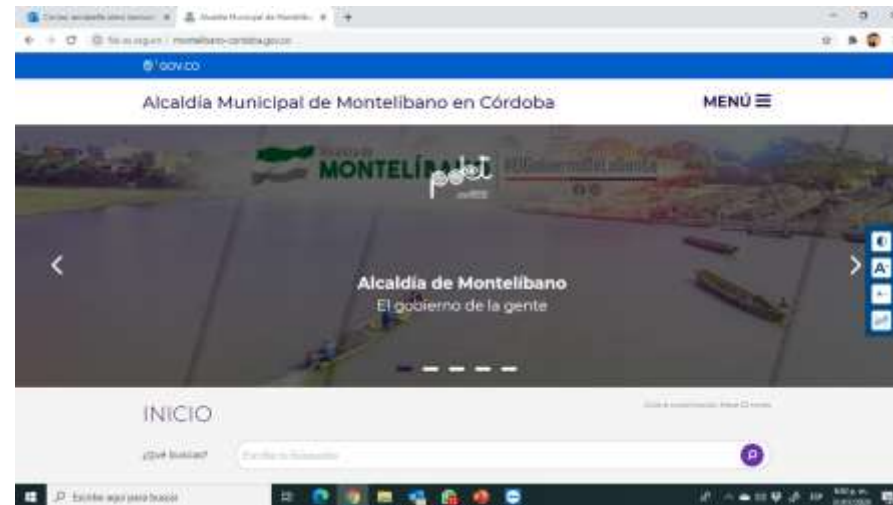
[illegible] × Alcaldía Municipal de Montelíb... × +

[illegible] montelibano-cordoba.gov.co

GOV.CO

Alcaldía Municipal de Montelíbano en Córdoba

MENÚ ☰

MONTELÍBANO

pbot

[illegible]

Alcaldía de Montelíbano

El gobierno de la gente

INICIO

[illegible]

¿Qué buscas?

Escriba la búsqueda

Escribe aquí para buscar

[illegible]